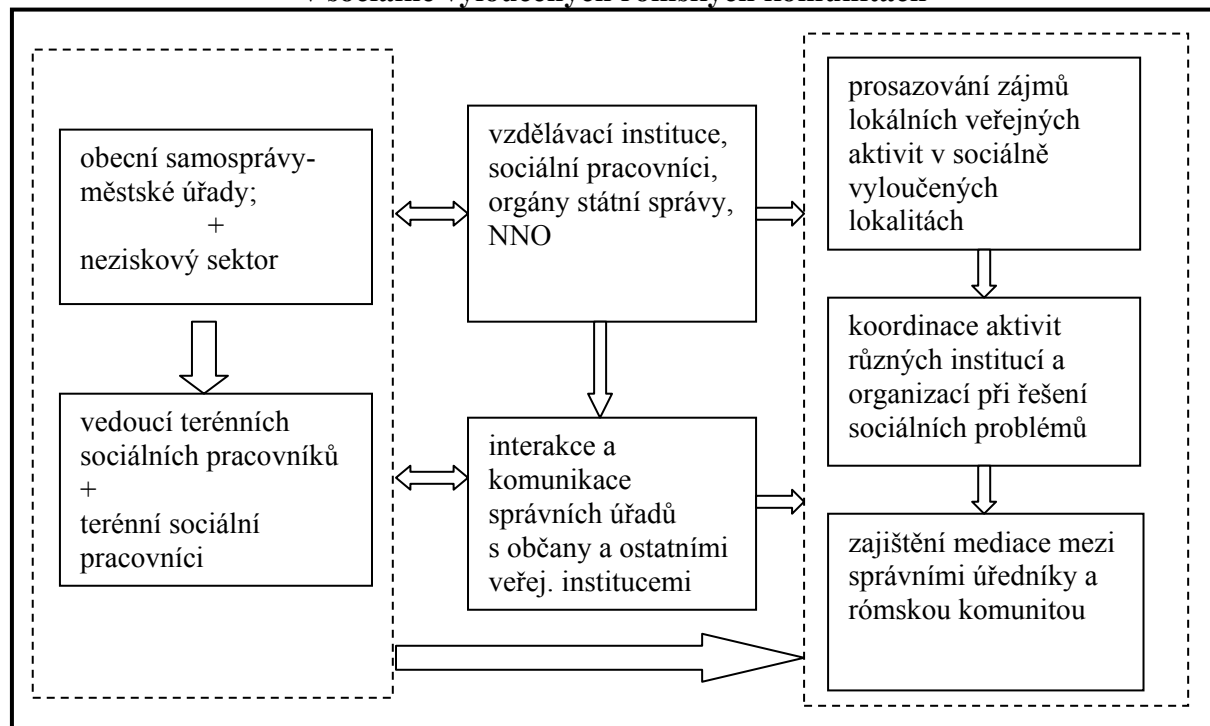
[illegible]

obecní samosprávy-městské úřady;
+
neziskový sektor

vedoucí terénních sociálních pracovníků
+
terénní sociální pracovníci

vzdělávací instituce, sociální pracovníci, orgány státní správy, NNO

interakce a komunikace správních úřadů s občany a ostatními veřej. institucemi

prosazování zájmů lokálních veřejných aktivit v sociálně vyloučených lokalitách

koordinace aktivit různých institucí a organizací při řešení sociálních problémů

zajištění mediace mezi správními úředníky a rómskou komunitou